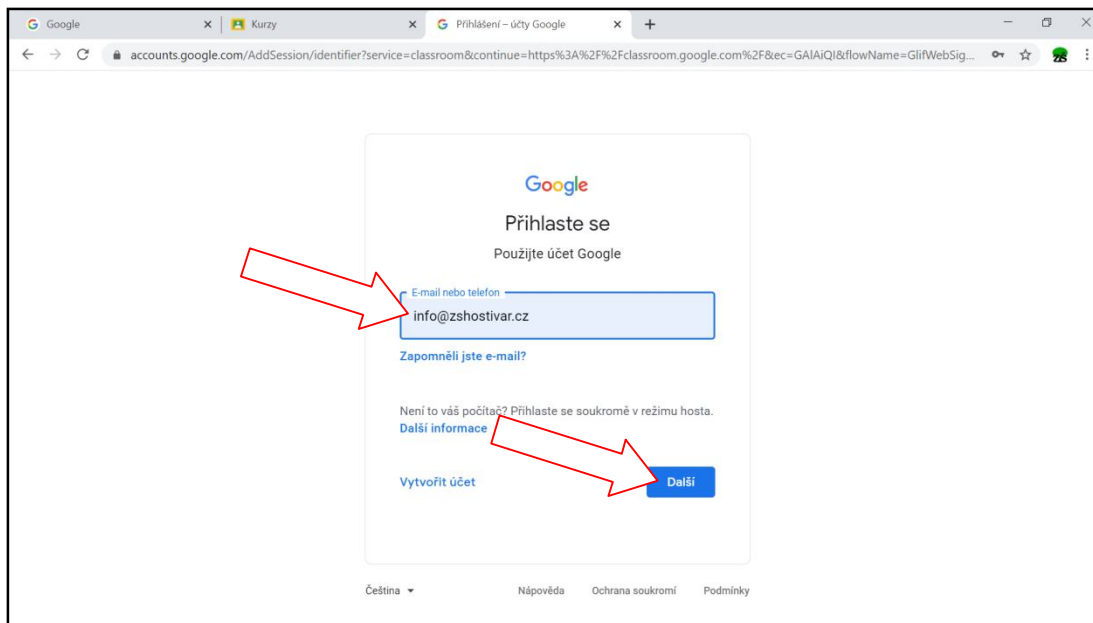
Google
Kurzy
Přihlášení – účty Google
accounts.google.com/AddSession/identifier?service=classroom&continue=https%3A%2F%2Fclassroom.google.com%2F&ec=GAlAiQI&flowName=GlifWebSig...

Google
Přihlaste se
Použijte účet Google

E-mail nebo telefon
info@zshostivar.cz

Zapomněli jste e-mail?

Není to váš počítač? Přihlaste se soukromě v režimu hosta.
Další informace

Vytvořit účet
Další

Čeština
Nápověda
Ochrana soukromí
Podmínky